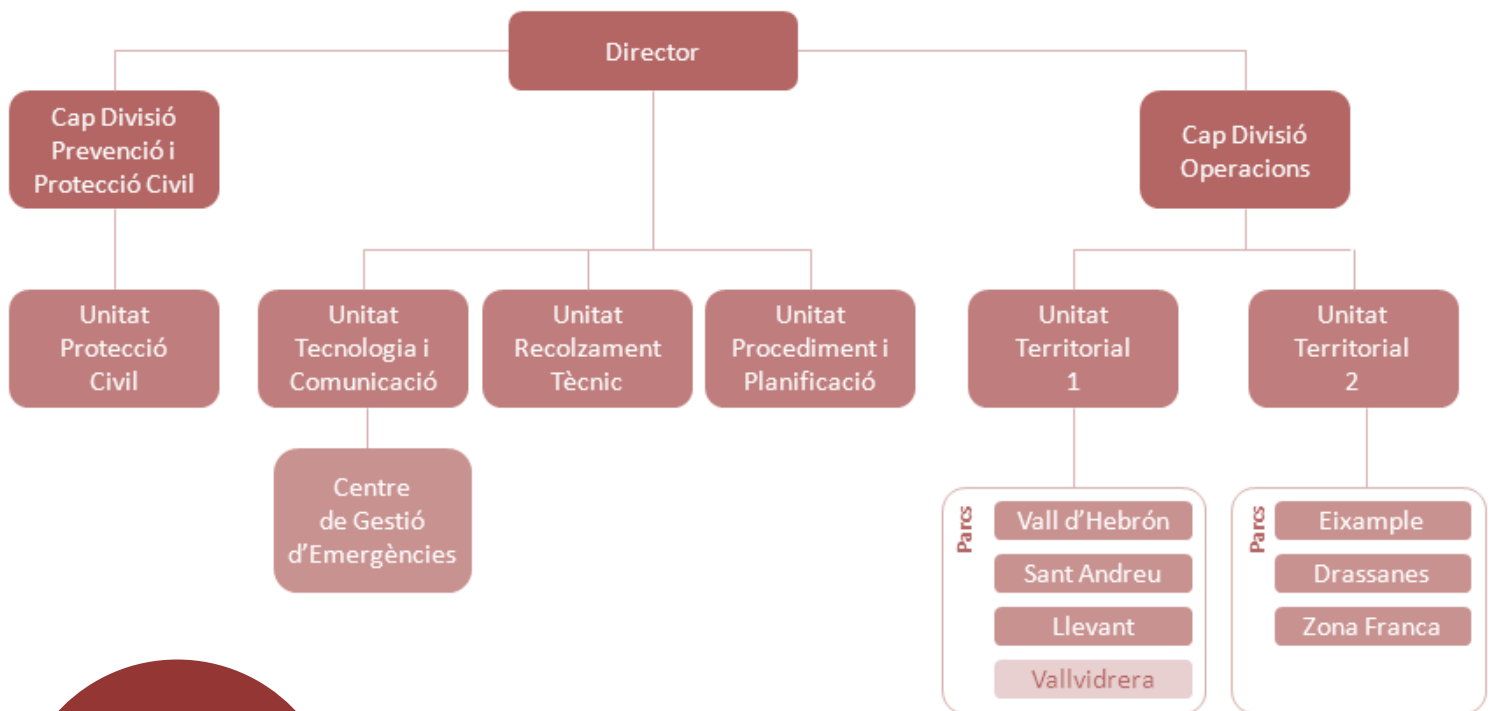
Director

Cap Divisió Prevenció i Protecció Civil

Cap Divisió Operacions

Unitat Protecció Civil

Unitat Tecnologia i Comunicació

Unitat Recolzament Tècnic

Unitat Procediment i Planificació

Unitat Territorial 1

Unitat Territorial 2

Centre de Gestió d'Emergències

Parcs

Vall d'Hebrón

Sant Andreu

Llevant

Vallvidrera

Parcs

Eixample

Drassanes

Zona Franca